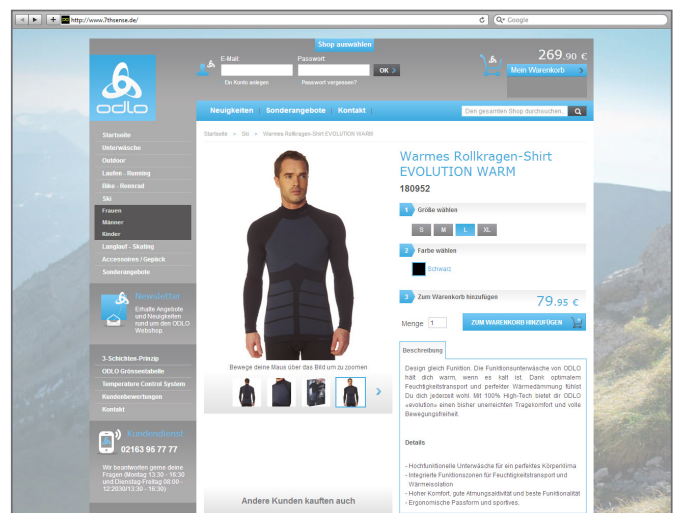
http://www.7thsense.de/

Google

Shop auswählen

E-Mail:

Passwort:

OK

Ein Konto anlegen

Passwort vergessen?

269,90 €

Mein Warenkorb

odlo

Neuigkeiten

Sonderangebote

Kontakt

Den gesamten Shop durchsuchen

Startseite

Unterwäsche

Outdoor

Laufen - Running

Bike - Rennrad

Ski

Frauen

Männer

Kinder

Langlauf - Skating

Accessoires / Gepäck

Sonderangebote

Newsletter

Erhalte Angebote und Neuigkeiten rund um den ODLO Webshop

3-Schichten-Prinzip

ODLO Grössentabelle

Temperature Control System

Kundenbewertungen

Kontakt

Kundendienst

02163 95 77 77

Wir beantworten gerne deine Fragen (Montag 13:30 - 16:30 und Dienstag-Freitag 08:00 - 12:30/13:30 - 16:30)

Startseite > Ski > Warmes Rollkragen-Shirt EVOLUTION WARM

Bewege deine Maus über das Bild um zu zoomen

Andere Kunden kauften auch

Warmes Rollkragen-Shirt EVOLUTION WARM

180952

1 Größe wählen

S M L XL

2 Farbe wählen

Schwarz

3 Zum Warenkorb hinzufügen

79,95 €

Menge 1

ZUM WARENKORB HINZUFÜGEN

Beschreibung

Design ergänzt Funktion. Die Funktionsunterwäsche von ODLO hält dich warm, wenn es kalt ist. Dank optimalem Feuchtigkeitstransport und perfekter Wärmedämmung fühlst Du dich jederzeit wohl. Mit 100% High-Tech bietet dir ODLO »evolution« einen bisher unerreichten Tragekomfort und volle Bewegungsfreiheit.

Details

- Hochfunktionelle Unterwäsche für ein perfektes Körperklima
- Integrierte Funktionszonen für Feuchtigkeitstransport und Wärmeisolation
- Hoher Komfort, gute Atmungsaktivität und beste Funktionalität
- Ergonomische Passform und sportives.